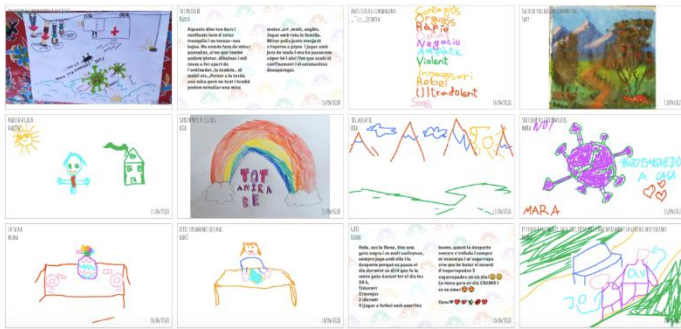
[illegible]
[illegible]
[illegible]
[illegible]

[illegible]
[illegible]

Aquests dies han durat confinats tenir estat tranquil·la i no tenen nen bojos. No vamos fora de més: passejeta, el no que també podem pintar, dibuixar i mil coses a fer a part de l'entendre, la mabre... el mòbil etc... Potser a la tarda una mica poch no tant i també podem estudiar una mica

mates, art, anglès. Jugar molt amb la família. Mirar pel·lícules menjar crispetes o pizza i jugar amb joco de taula i res he passat molt súper bé i això fa que molts confinament i el coronavirus desaparegui.

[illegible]

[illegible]
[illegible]
Contents
Orgullós
Rapid
Nerviós
Negatiu
Agressiu
Violent
Imaginatiu
Robot
Ultraviolent
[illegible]
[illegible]

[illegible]
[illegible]
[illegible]

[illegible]
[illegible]
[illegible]

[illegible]
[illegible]
TOT ANIRÀ BÉ
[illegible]

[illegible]
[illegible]
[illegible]

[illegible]
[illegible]
QUEDA'T A CASA
MARA
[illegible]

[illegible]
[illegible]
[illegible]

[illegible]
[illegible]
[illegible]

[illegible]
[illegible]
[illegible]

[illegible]
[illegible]
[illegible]